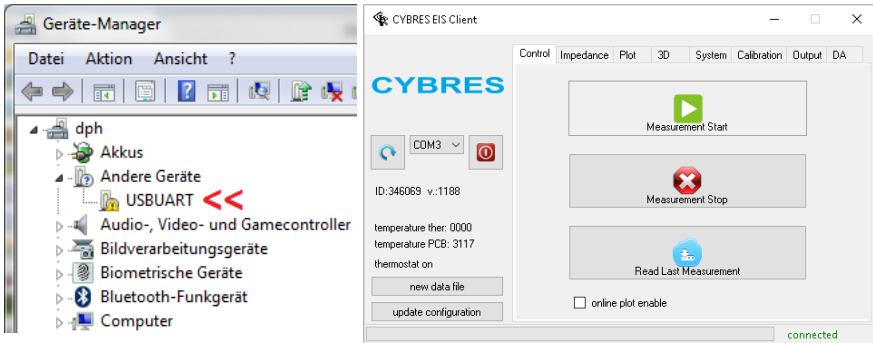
Geräte-Manager

Datei Aktion Ansicht ?

dph
Akkus
Andere Geräte
USBUART <<
Audio-, Video- und Gamecontroller
Bildverarbeitungsgeräte
Biometrische Geräte
Bluetooth-Funkgerät
Computer

CYBRES EIS Client

CYBRES

Control Impedance Plot 3D System Calibration Output DA

COM3

ID:346069 v.:1188

temperature ther: 0000
temperature PCB: 3117
thermostat on

new data file
update configuration

Measurement Start
Measurement Stop
Read Last Measurement

online plot enable

connected